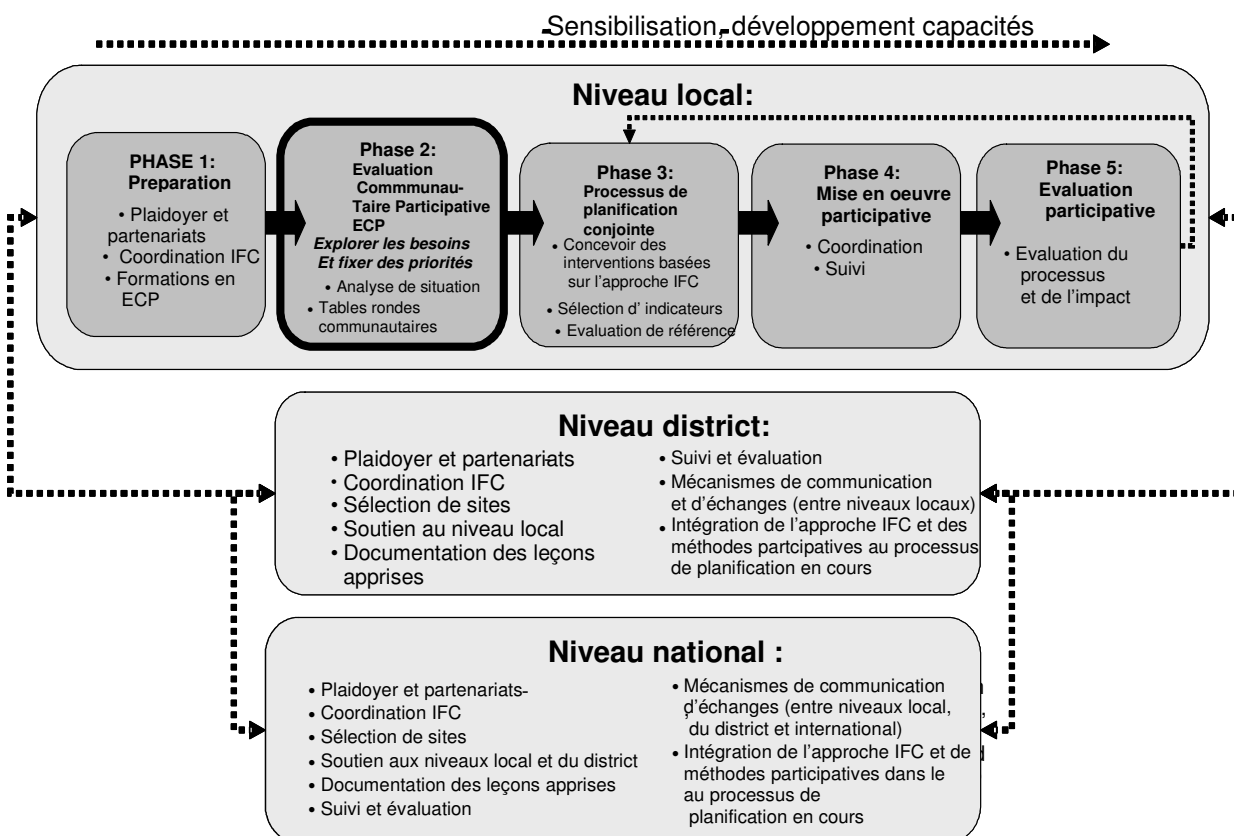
Sensibilisation, développement capacités

Niveau local:

PHASE 1: Preparation

• Plaidoyer et partenariats
• Coordination IFC
• Formations en ECP

Phase 2: Evaluation Commmunau-Taire Participative ECP
Explorer les besoins Et fixer des priorités
• Analyse de situation
• Tables rondes communautaires

Phase 3: Processus de planification conjointe
• Concevoir des interventions basées sur l'approche IFC
• Sélection d' indicateurs
• Evaluation de référence

Phase 4: Mise en oeuvre participative
• Coordination
• Suivi

Phase 5: Evaluation participative
• Evaluation du processus et de l'impact

Niveau district:

• Plaidoyer et partenariats
• Coordination IFC
• Sélection de sites
• Soutien au niveau local
• Documentation des leçons apprises

• Suivi et évaluation
• Mécanismes de communication et d'échanges (entre niveaux locaux)
• Intégration de l'approche IFC et des méthodes partcipatives au processus de planification en cours

Niveau national :

• Plaidoyer et partenariats-
• Coordination IFC
• Sélection de sites
• Soutien aux niveaux local et du district
• Documentation des leçons apprises
• Suivi et évaluation

• Mécanismes de communication d'échanges (entre niveaux local, du district et international)
• Intégration de l'approche IFC et de méthodes participatives dans le au processus de planification en cours